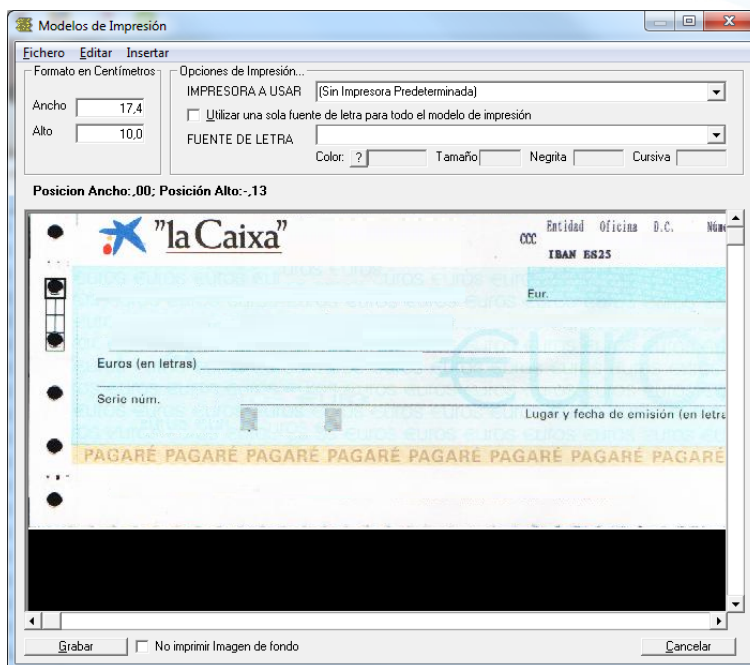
Modelos de Impresión

Fichero Editar Insertar

Formato en Centímetros
Ancho 17,4
Alto 10,0

Opciones de Impresión...
IMPRESORA A USAR (Sin Impresora Predeterminada)
Utilizar una sola fuente de letra para todo el modelo de impresión
FUENTE DE LETRA
Color: ? Tamaño Negrita Cursiva

Posicion Ancho:,00; Posición Alto:-,13

"la Caixa"

CCC Entidad Oficina D.C. Núm
IBAN ES25

Eur.

Euros (en letras)

Serie núm.

Lugar y fecha de emisión (en letra

PAGARÉ PAGARÉ PAGARÉ PAGARÉ PAGARÉ PAGARÉ PAGARÉ PAGARÉ

Grabar
No imprimir Imagen de fondo
Cancelar